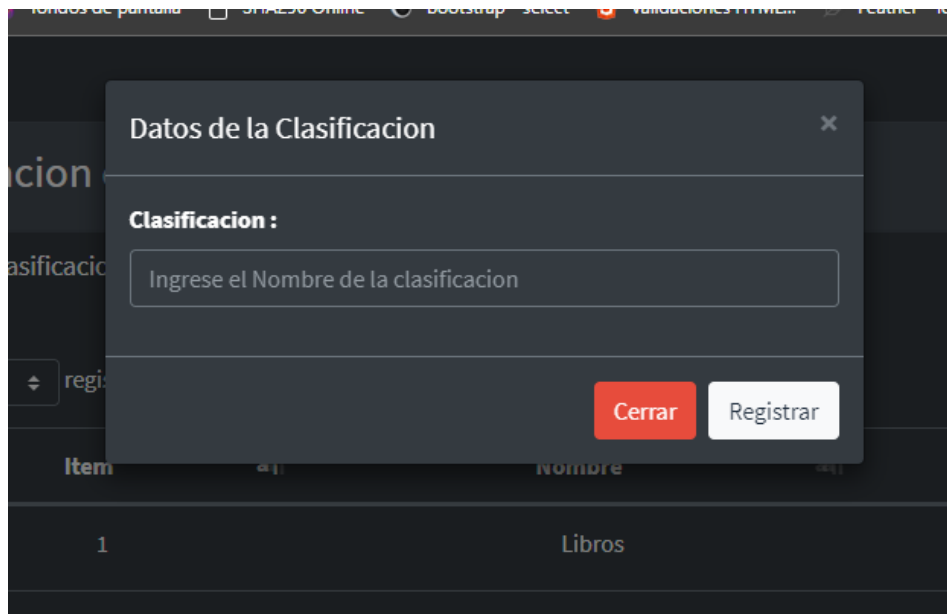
fondos de pantalla SHA256 Online Bootstrap - select Validaciones HTML... Feather

Datos de la Clasificacion ×

Clasificacion :

Ingrese el Nombre de la clasificacion

Cerrar Registrar

acion

asificacio

regis

Item

Nombre

1

Libros